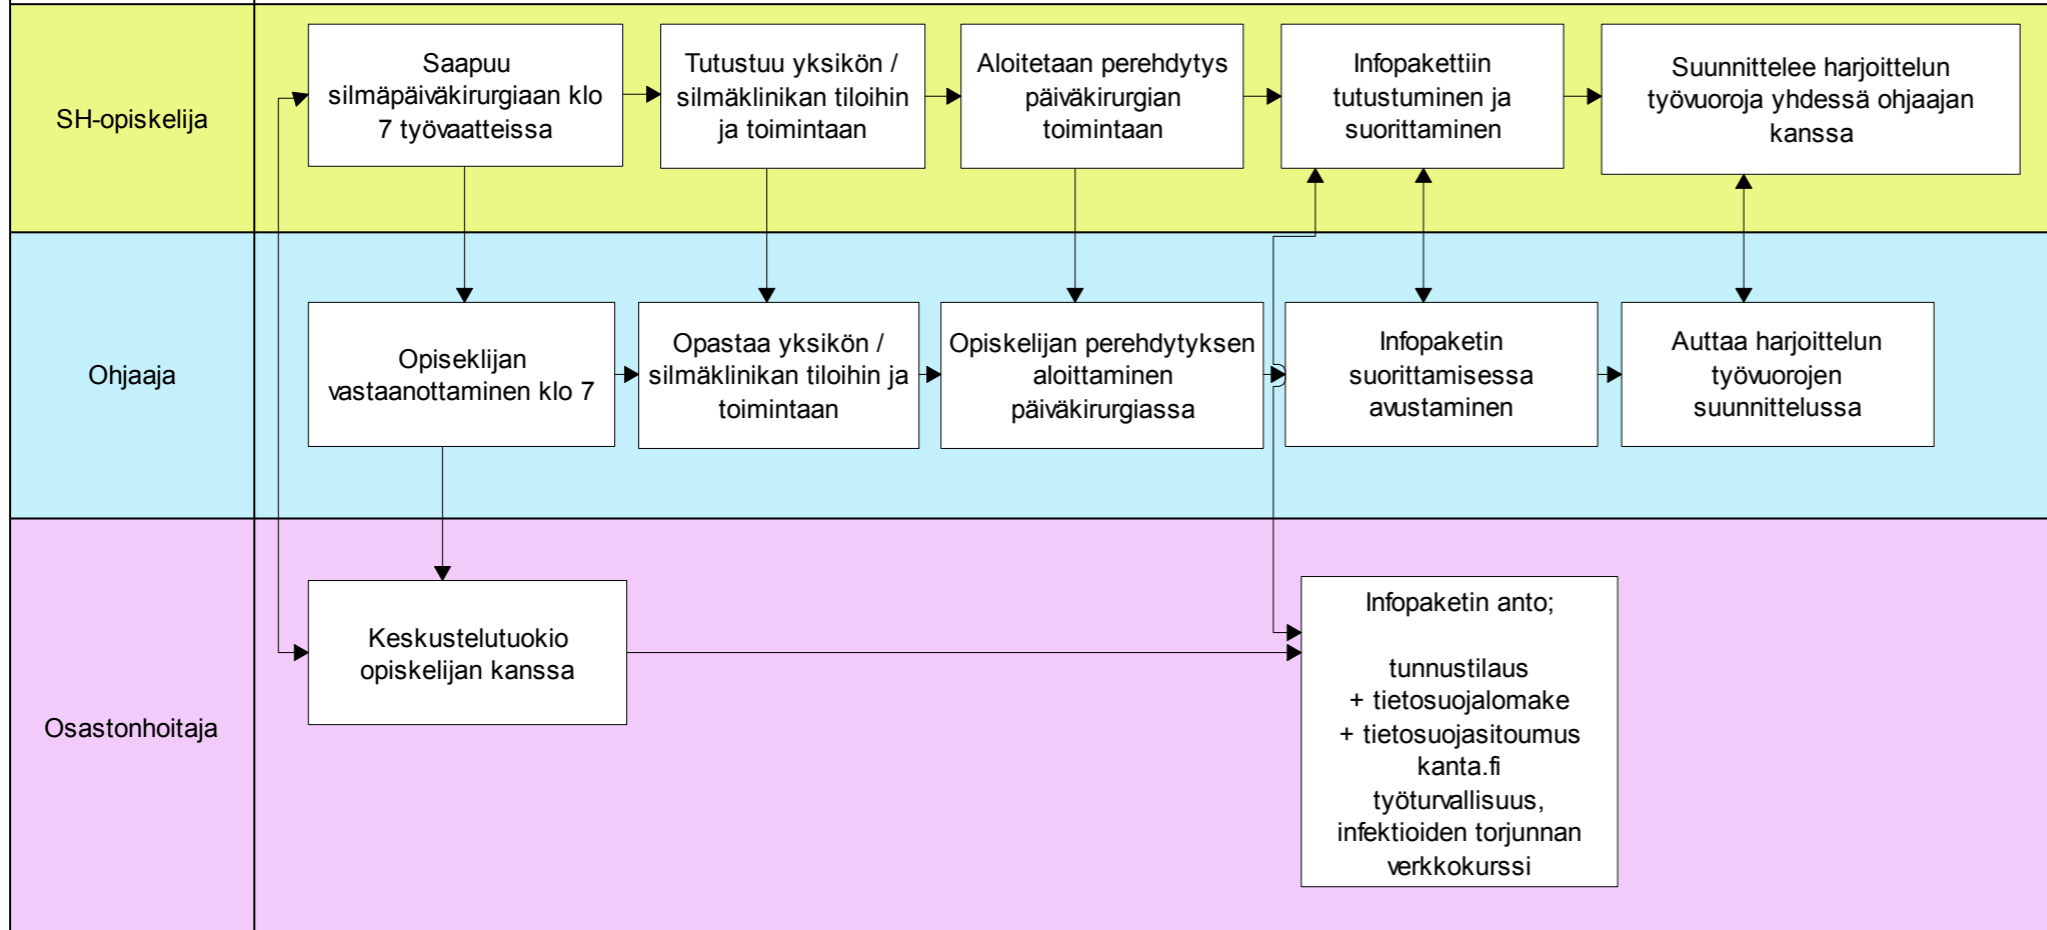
SH-opiskelija

Saapuu silmäpäiväkirurgiaan klo 7 työvaatteissa

Tutustuu yksikön / silmäklinikan tiloihin ja toimintaan

Aloitetaan perehdytys päiväkirurgian toimintaan

Infopakettiin tutustuminen ja suorittaminen

Suunnittelee harjoittelun työvuoroja yhdessä ohjaajan kanssa

Ohjaaja

Opiseklijan vastaanottaminen klo 7

Opastaa yksikön / silmäklinikan tiloihin ja toimintaan

Opiskelijan perehdytyksen aloittaminen päiväkirurgiassa

Infopaketin suorittamisessa avustaminen

Auttaa harjoittelun työvuorojen suunnittelussa

Osastonhoitaja

Keskustelutuokio opiskelijan kanssa

Infopaketin anto;

tunnustilaus
+ tietosuojalomake
+ tietosuojasitoumus
kanta.fi
työturvallisuus, infektioiden torjunnan verkkokurssi